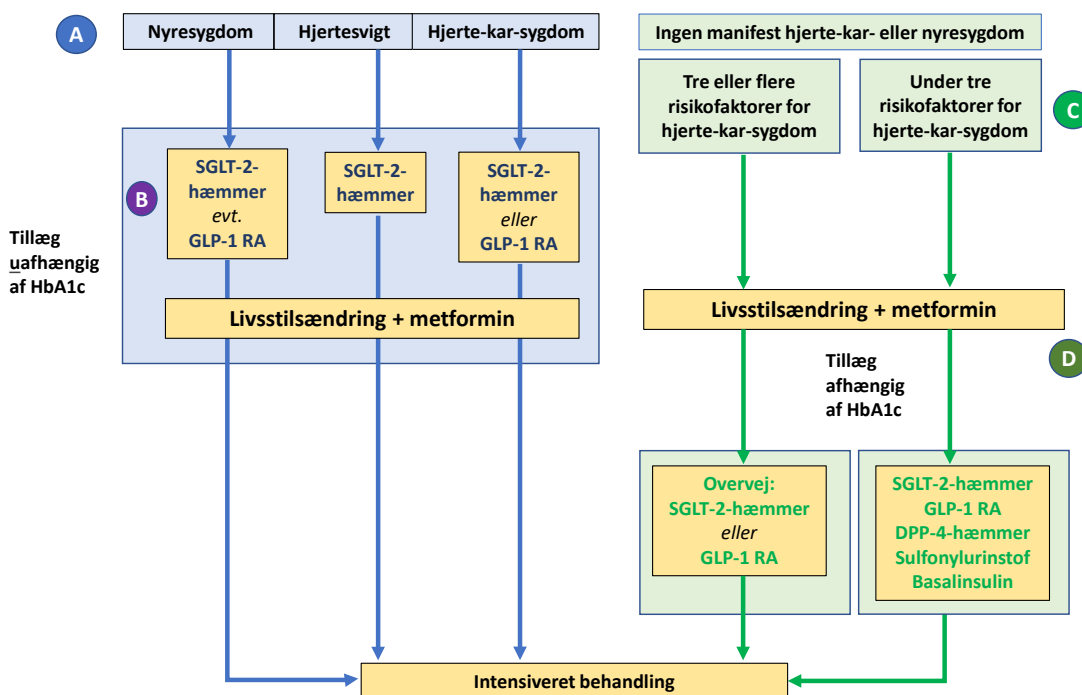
A

Nyresygdom

Hjertesvigt

Hjerte-kar-sygdom

Ingen manifest hjerte-kar- eller nyresygdom

Tre eller flere risikofaktorer for hjerte-kar-sygdom

Under tre risikofaktorer for hjerte-kar-sygdom

C

B

SGLT-2-hæmmer *evt.* GLP-1 RA

SGLT-2-hæmmer

SGLT-2-hæmmer *eller* GLP-1 RA

Tillæg uafhængig af HbA1c

Livsstilsændring + metformin

Livsstilsændring + metformin

Tillæg afhængig af HbA1c

D

Overvej: SGLT-2-hæmmer *eller* GLP-1 RA

SGLT-2-hæmmer
GLP-1 RA
DPP-4-hæmmer
Sulfonylurinstof
Basalinsulin

Intensiveret behandling